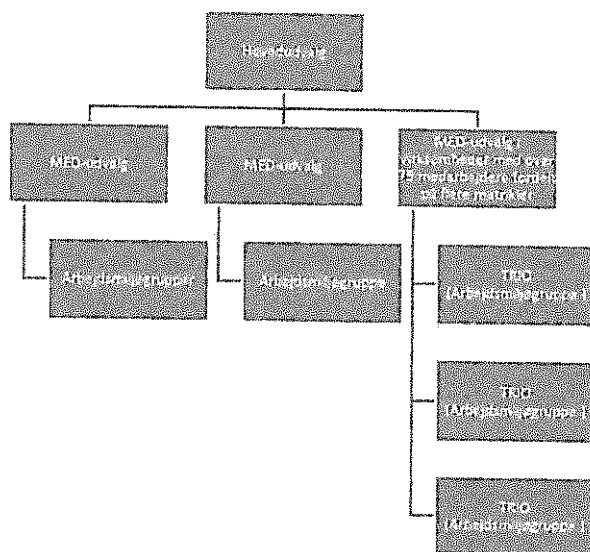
Hovedudvalg

MED-udvalg

MED-udvalg

MED-udvalg i virksomheder med over 75 medarbejdere (enten på flere matrikler)

Arbejdsmiljøgruppe

Arbejdsmiljøgruppe

TRIO (Arbejdsmiljøgruppe)

TRIO (Arbejdsmiljøgruppe)

TRIO (Arbejdsmiljøgruppe)